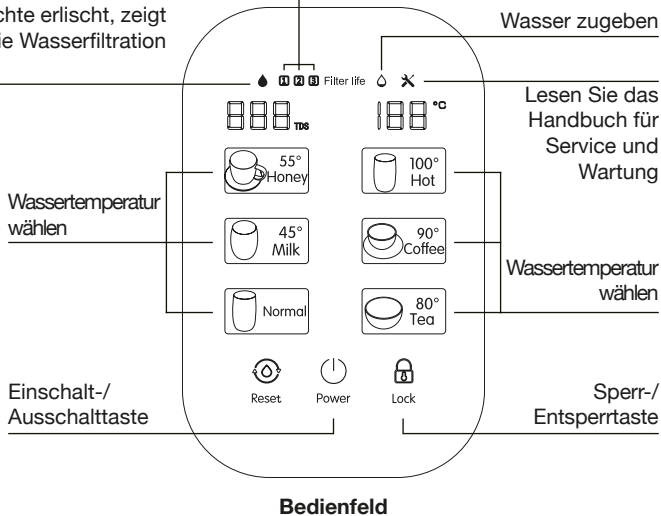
chte erlischt, zeigt
ie Wasserfiltration

Wasser zugeben

1 2 3 Filter life

Lesen Sie das Handbuch für Service und Wartung

888 TDS

188 °C

55° Honey

100° Hot

Wassertemperatur wählen

45° Milk

90° Coffee

Wassertemperatur wählen

Normal

80° Tea

Reset

Power

Lock

Einschalt-/ Ausschalttaste

Sperr-/ Entsperrtaste

Bedienfeld